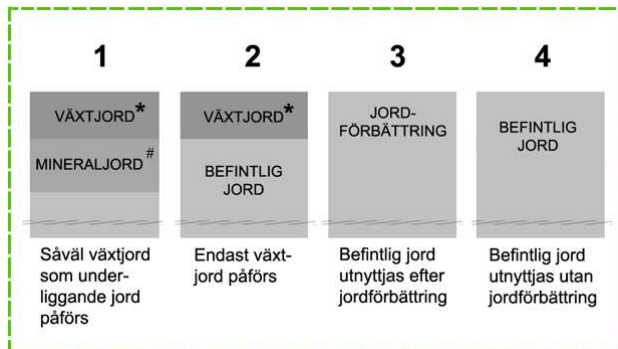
1

VÄXTJORD*

MINERALJORD#

Såväl växtjord som underliggande jord påförs

2

VÄXTJORD*

BEFINTLIG JORD

Endast växtjord påförs

3

JORDFÖRBÄTTRING

Befintlig jord utnyttjas efter jordförbättring

4

BEFINTLIG JORD

Befintlig jord utnyttjas utan jordförbättring